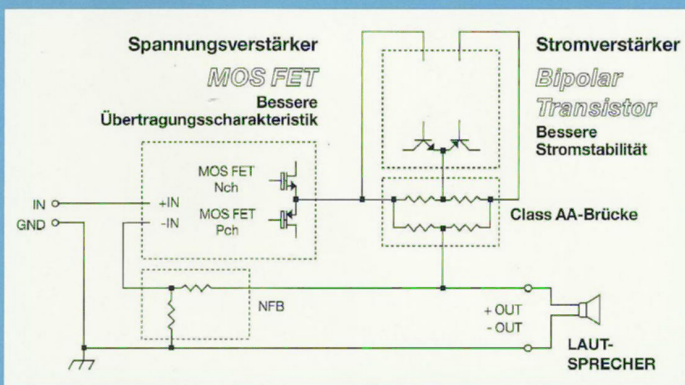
Spannungsverstärker

MOS FET

Bessere Übertragungsscharakteristik

Stromverstärker

Bipolar Transistor

Bessere Stromstabilität

MOS FET Nch

MOS FET Pch

IN

GND

+IN

-IN

Class AA-Brücke

NFB

+ OUT

- OUT

LAUT-SPRECHER